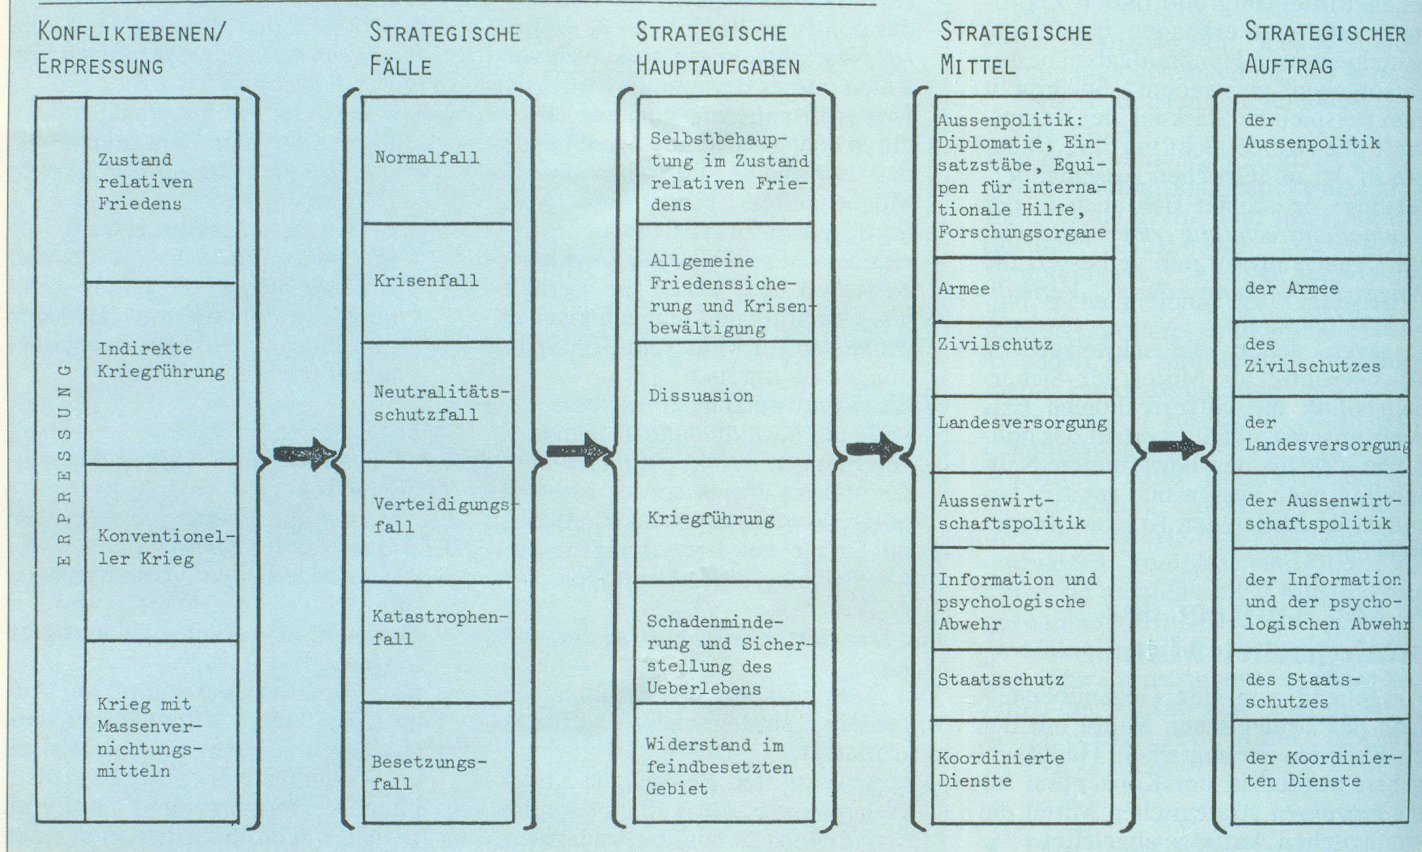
KONFLIKTEBENEN/ ERPRESSUNG

ERPRESSUNG

Zustand relativen Friedens

Indirekte Kriegführung

Konventioneller Krieg

Krieg mit Massenvernichtungsmitteln

STRATEGISCHE FÄLLE

Normalfall

Krisenfall

Neutralitätsschutzfall

Verteidigungsfall

Katastrophenfall

Besetzungsfall

STRATEGISCHE HAUPTAUFGABEN

Selbstbehauptung im Zustand relativen Friedens

Allgemeine Friedenssicherung und Krisenbewältigung

Dissuasion

Kriegführung

Schadenminderung und Sicherstellung des Ueberlebens

Widerstand im feindbesetzten Gebiet

STRATEGISCHE MITTEL

Aussenpolitik: Diplomatie, Einsatzstäbe, Equipen für internationale Hilfe, Forschungsorgane

Armee

Zivilschutz

Landesversorgung

Aussenwirtschaftspolitik

Information und psychologische Abwehr

Staatsschutz

Koordinierte Dienste

STRATEGISCHER AUFTRAG

der Aussenpolitik

der Armee

des Zivilschutzes

der Landesversorgung

der Aussenwirtschaftspolitik

der Information und der psychologischen Abwehr

des Staatsschutzes

der Koordinierten Dienste